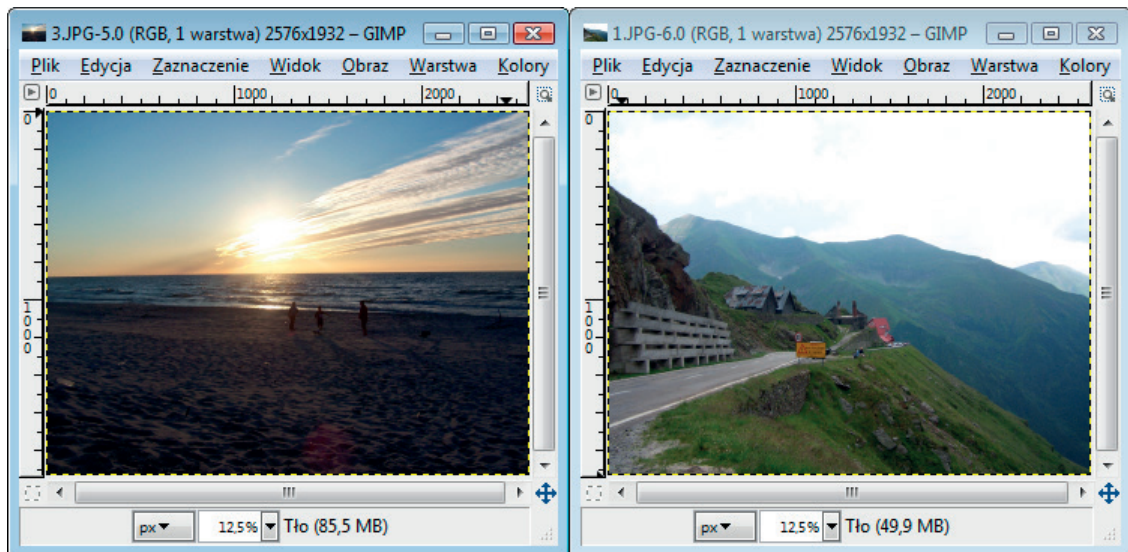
3.JPG-5.0 (RGB, 1 warstwa) 2576x1932 – GIMP

Plik Edycja Zaznaczenie Widok Obraz Warstwa Kolory

0 1000 2000

0

1000

px 12,5% Tło (85,5 MB)

1.JPG-6.0 (RGB, 1 warstwa) 2576x1932 – GIMP

Plik Edycja Zaznaczenie Widok Obraz Warstwa Kolory

0 1000 2000

0

1000

px 12,5% Tło (49,9 MB)